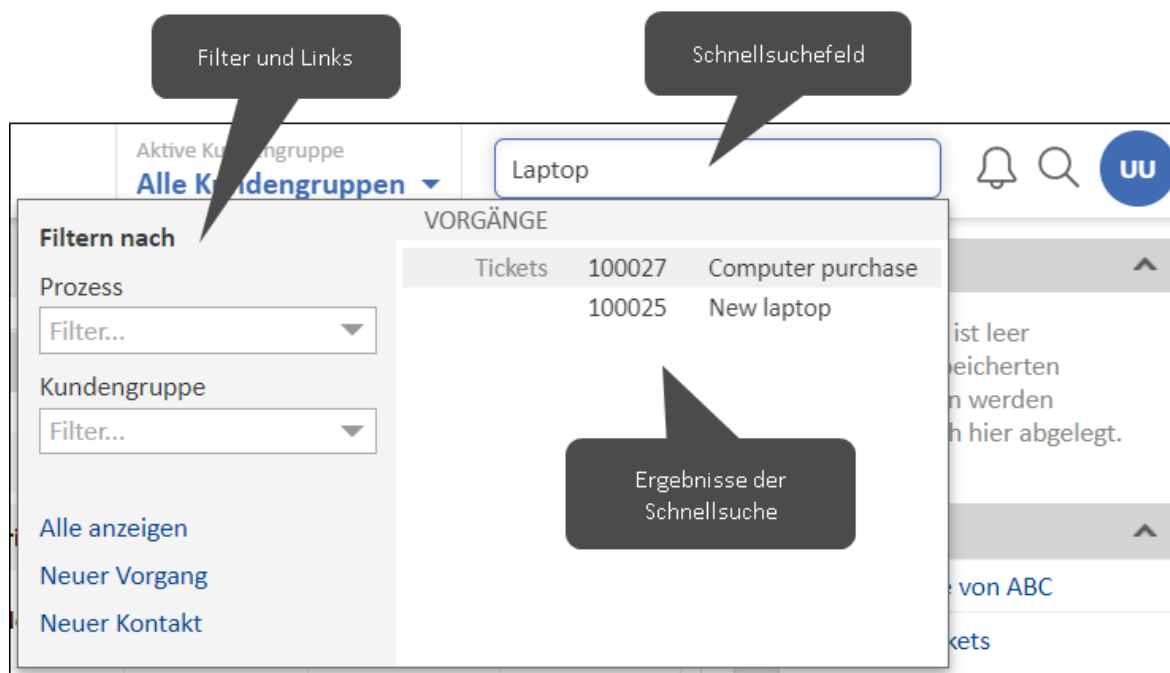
Filter und Links

Schnellsuchefeld

Aktive Ku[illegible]ngruppe
Alle K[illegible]ndengruppen

Laptop

UU

Filtern nach

Prozess
Filter...

Kundengruppe
Filter...

Alle anzeigen
Neuer Vorgang
Neuer Kontakt

VORGÄNGE

| Tickets | 100027 | Computer purchase |
|---|---|---|
| | 100025 | New laptop |

Ergebnisse der Schnellsuche

ist leer
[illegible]eicherten
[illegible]n werden
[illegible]h hier abgelegt.

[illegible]e von ABC
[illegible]kets